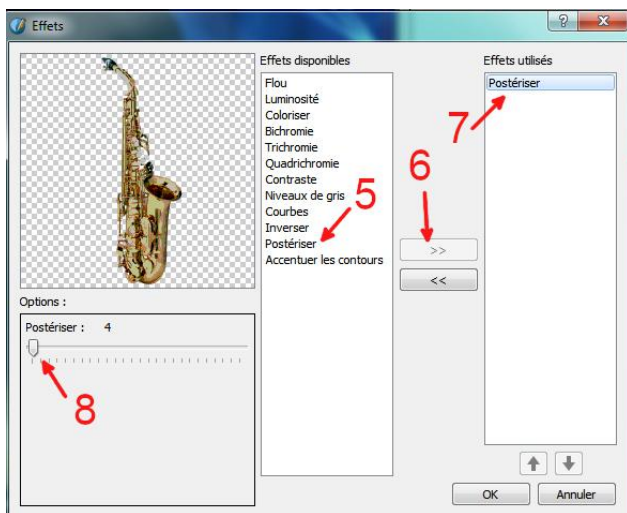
Effets

? X

Effets disponibles

Flou
Luminosité
Coloriser
Bichromie
Trichromie
Quadrichromie
Contraste
Niveaux de gris
Courbes
Inverser
Postériser
Accentuer les contours

5

6

>>

<<

Effets utilisés

Postériser

7

Options :

Postériser : 4

8

OK

Annuler